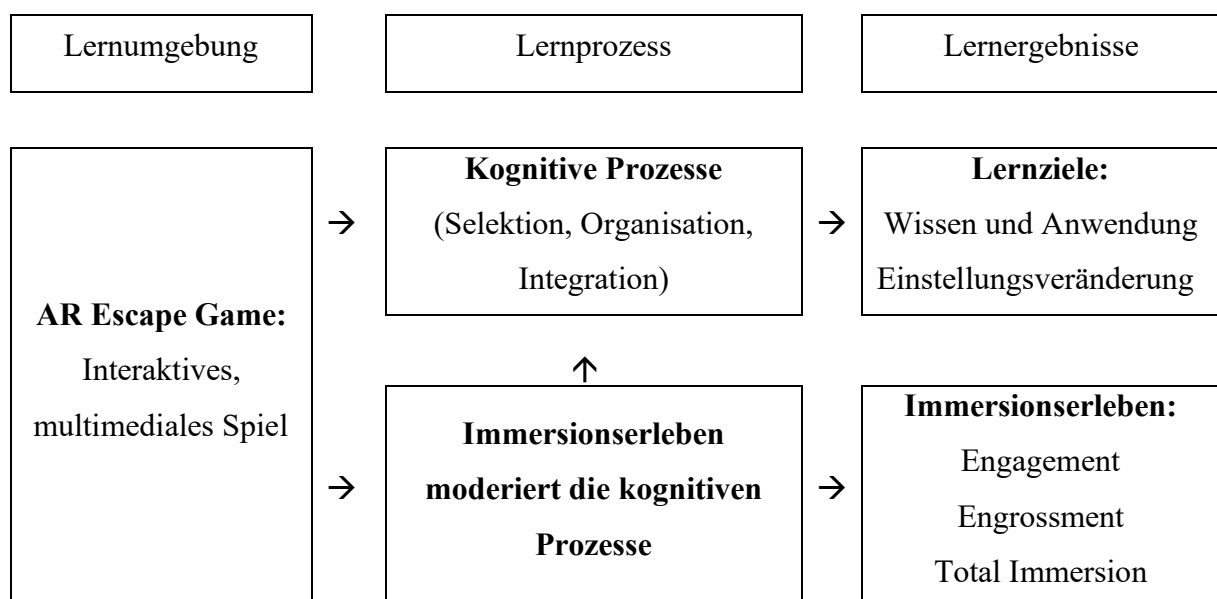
Lernumgebung

Lernprozess

Lernergebnisse

AR Escape Game:
Interaktives, multimediales Spiel

→

Kognitive Prozesse
(Selektion, Organisation, Integration)

→

Lernziele:
Wissen und Anwendung
Einstellungsveränderung

↑

→

Immersionserleben moderiert die kognitiven Prozesse

→

Immersionserleben:
Engagement
Engrossment
Total Immersion